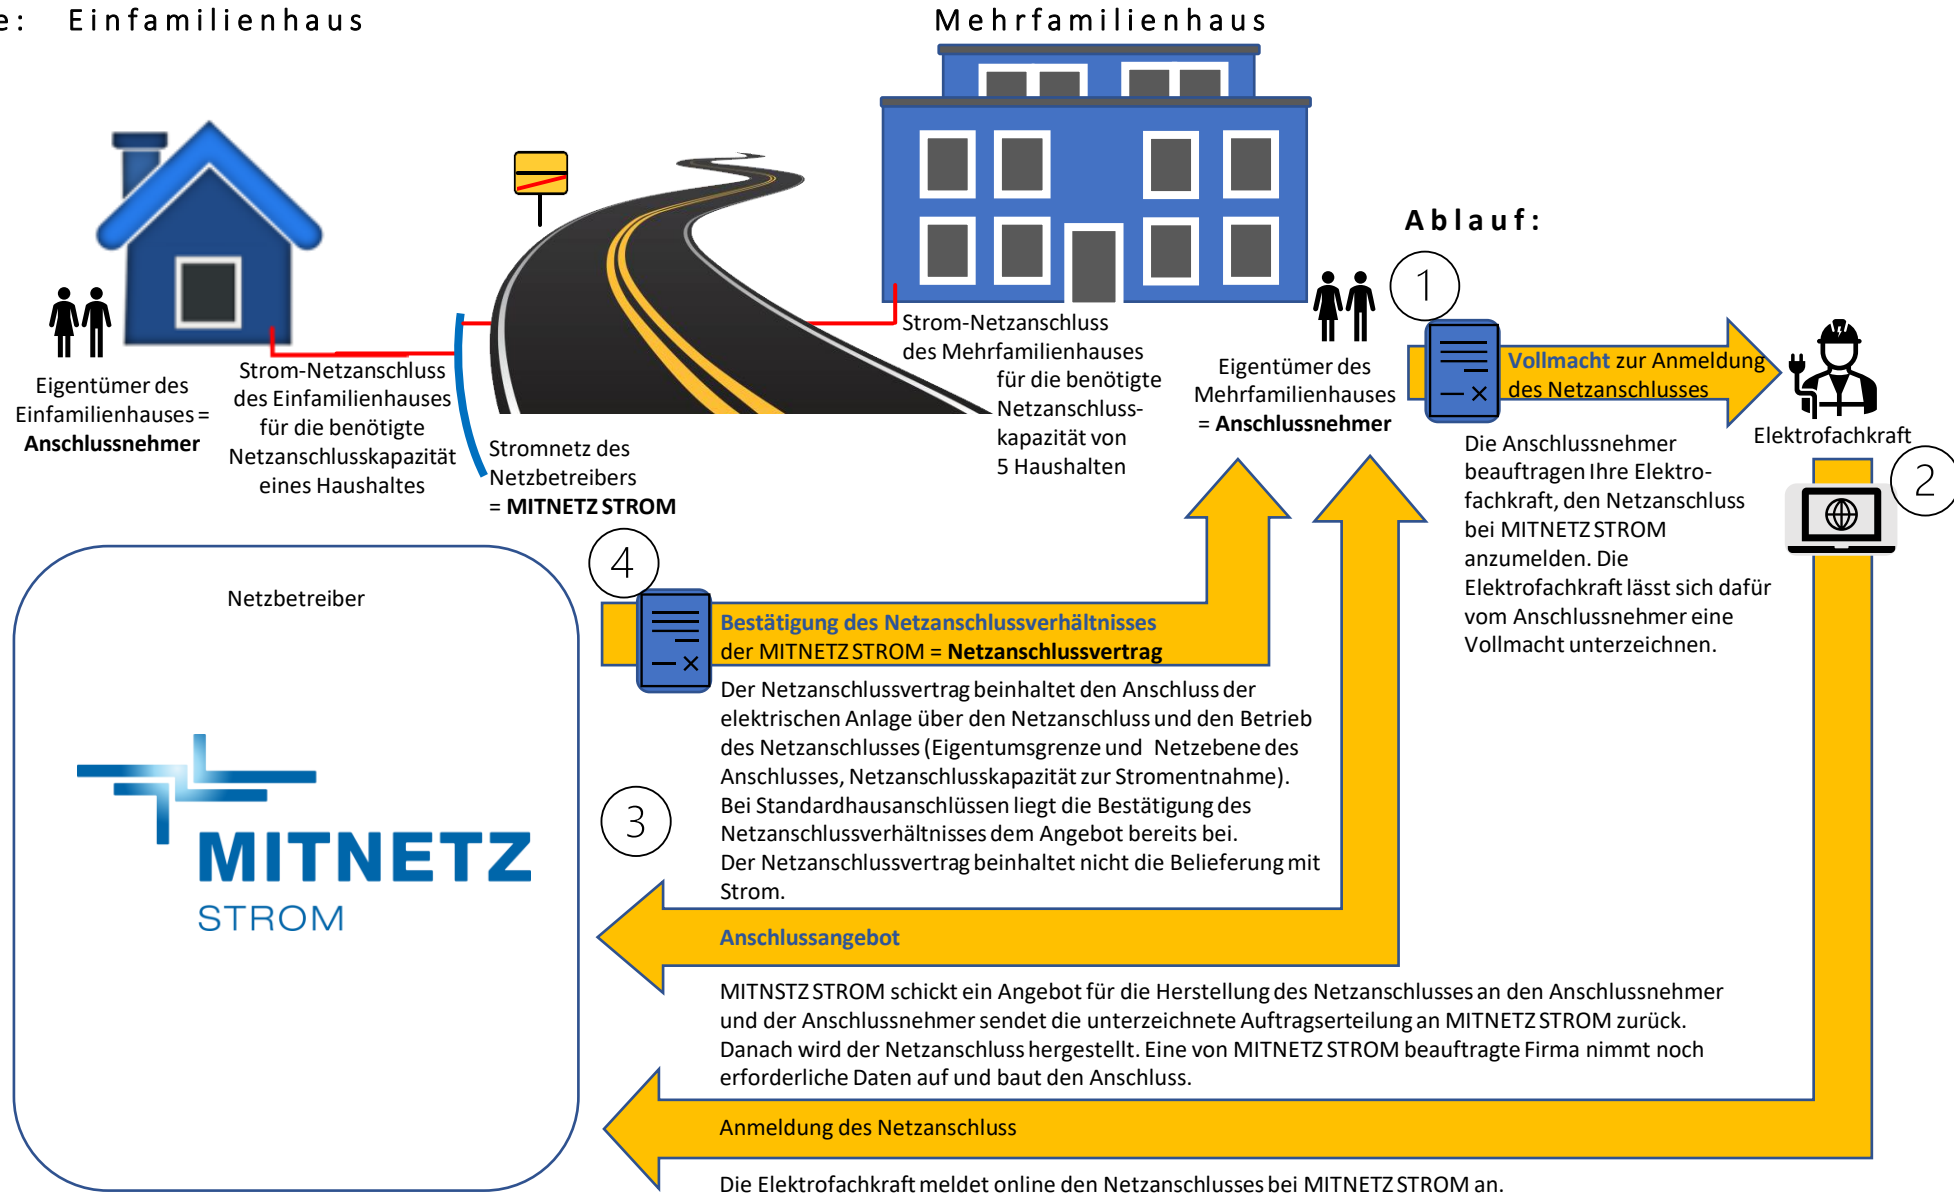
e: Einfamilienhaus

Mehrfamilienhaus

Eigentümer des Einfamilienhauses = **Anschlussnehmer**

Strom-Netzanschluss des Einfamilienhauses für die benötigte Netzanschlusskapazität eines Haushaltes

Stromnetz des Netzbetreibers = **MITNETZ STROM**

Strom-Netzanschluss des Mehrfamilienhauses für die benötigte Netzanschlusskapazität von 5 Haushalten

Ablauf:

Eigentümer des Mehrfamilienhauses = **Anschlussnehmer**

1

**Vollmacht** zur Anmeldung des Netzanschlusses

Elektrofachkraft

2

Die Anschlussnehmer beauftragen Ihre Elektrofachkraft, den Netzanschluss bei MITNETZ STROM anzumelden. Die Elektrofachkraft lässt sich dafür vom Anschlussnehmer eine Vollmacht unterzeichnen.

Netzbetreiber

MITNETZ STROM

4

**Bestätigung des Netzanschlussverhältnisses** der MITNETZ STROM = **Netzanschlussvertrag**

Der Netzanschlussvertrag beinhaltet den Anschluss der elektrischen Anlage über den Netzanschluss und den Betrieb des Netzanschlusses (Eigentumsgrenze und Netzebene des Anschlusses, Netzanschlusskapazität zur Stromentnahme). Bei Standardhausanschlüssen liegt die Bestätigung des Netzanschlussverhältnisses dem Angebot bereits bei. Der Netzanschlussvertrag beinhaltet nicht die Belieferung mit Strom.

3

**Anschlussangebot**

MITNSTZ STROM schickt ein Angebot für die Herstellung des Netzanschlusses an den Anschlussnehmer und der Anschlussnehmer sendet die unterzeichnete Auftragserteilung an MITNETZ STROM zurück. Danach wird der Netzanschluss hergestellt. Eine von MITNETZ STROM beauftragte Firma nimmt noch erforderliche Daten auf und baut den Anschluss.

Anmeldung des Netzanschluss

Die Elektrofachkraft meldet online den Netzanschlusses bei MITNETZ STROM an.